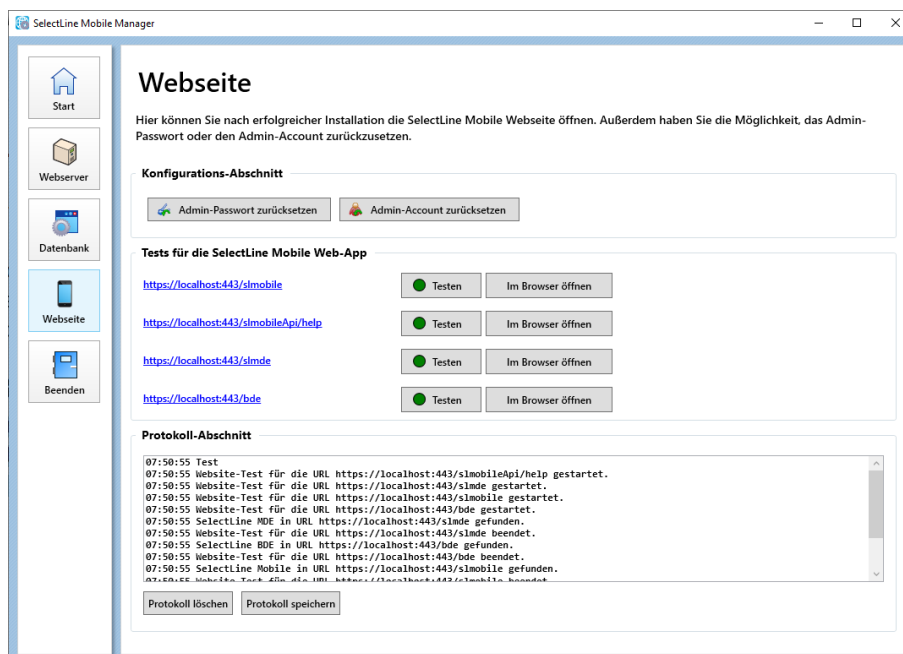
SelectLine Mobile Manager

Start

Webserver

Datenbank

Webseite

Beenden

Webseite

Hier können Sie nach erfolgreicher Installation die SelectLine Mobile Webseite öffnen. Außerdem haben Sie die Möglichkeit, das Admin-Passwort oder den Admin-Account zurückzusetzen.

Konfigurations-Abschnitt

Admin-Passwort zurücksetzen

Admin-Account zurücksetzen

Tests für die SelectLine Mobile Web-App

https://localhost:443/slmobile Testen Im Browser öffnen

https://localhost:443/slmobileApi/help Testen Im Browser öffnen

https://localhost:443/slmde Testen Im Browser öffnen

https://localhost:443/bde Testen Im Browser öffnen

Protokoll-Abschnitt

07:50:55 Test
07:50:55 Website-Test für die URL https://localhost:443/slmobileApi/help gestartet.
07:50:55 Website-Test für die URL https://localhost:443/slmde gestartet.
07:50:55 Website-Test für die URL https://localhost:443/slmobile gestartet.
07:50:55 Website-Test für die URL https://localhost:443/bde gestartet.
07:50:55 SelectLine MDE in URL https://localhost:443/slmde gefunden.
07:50:55 Website-Test für die URL https://localhost:443/slmde beendet.
07:50:55 SelectLine BDE in URL https://localhost:443/bde gefunden.
07:50:55 Website-Test für die URL https://localhost:443/bde beendet.
07:50:55 SelectLine Mobile in URL https://localhost:443/slmobile gefunden.
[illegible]

Protokoll löschen

Protokoll speichern